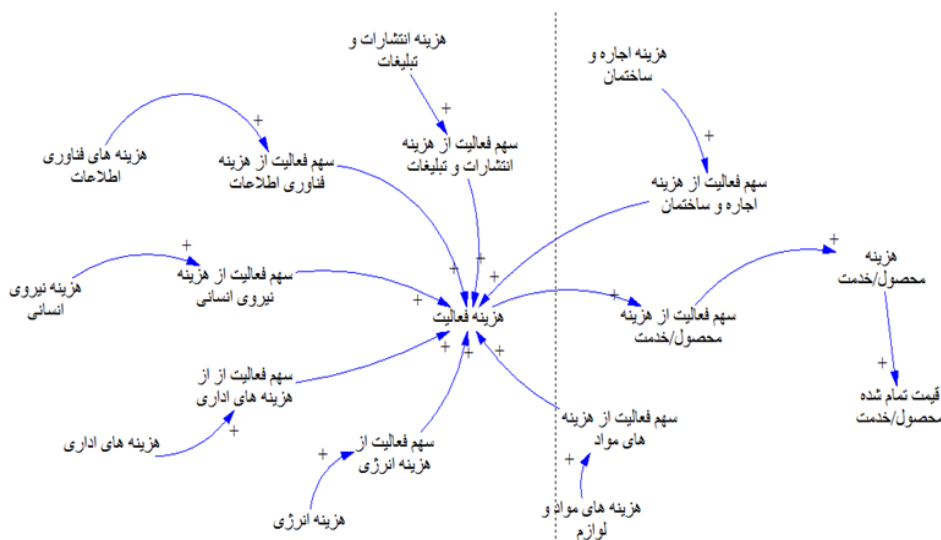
هزینه انتشارات و تبلیغات

هزینه اجاره و ساختمان

+

+

هزینه های فناوری اطلاعات

سهم فعالیت از هزینه فناوری اطلاعات

سهم فعالیت از هزینه انتشارات و تبلیغات

+

سهم فعالیت از هزینه اجاره و ساختمان

+

+

+

هزینه محصول/خدمت

هزینه نیروی انسانی

سهم فعالیت از هزینه نیروی انسانی

+

هزینه فعالیت

+

سهم فعالیت از هزینه محصول/خدمت

+

+

+

+

+

سهم فعالیت از از هزینه های اداری

قیمت تمام شده محصول/خدمت

سهم فعالیت از هزینه های مواد

هزینه های اداری

+

+

سهم فعالیت از هزینه انرژی

+

هزینه های مواد و لوازم

هزینه انرژی